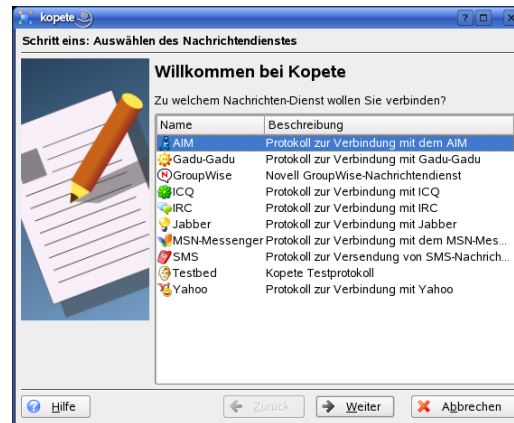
kopete

Schritt eins: Auswählen des Nachrichtendienstes

Willkommen bei Kopete

Zu welchem Nachrichten-Dienst wollen Sie verbinden?

| Name | Beschreibung |
|---|---|
| AIM | Protokoll zur Verbindung mit dem AIM |
| Gadu-Gadu | Protokoll zur Verbindung mit Gadu-Gadu |
| GroupWise | Novell GroupWise-Nachrichtendienst |
| ICQ | Protokoll zur Verbindung mit ICQ |
| IRC | Protokoll zur Verbindung mit IRC |
| Jabber | Protokoll zur Verbindung mit Jabber |
| MSN-Messenger | Protokoll zur Verbindung mit dem MSN-Mes... |
| SMS | Protokoll zur Versendung von SMS-Nachrich... |
| Testbed | Kopete Testprotokoll |
| Yahoo | Protokoll zur Verbindung mit Yahoo |

Hilfe

Zurück

Weiter

Abbrechen